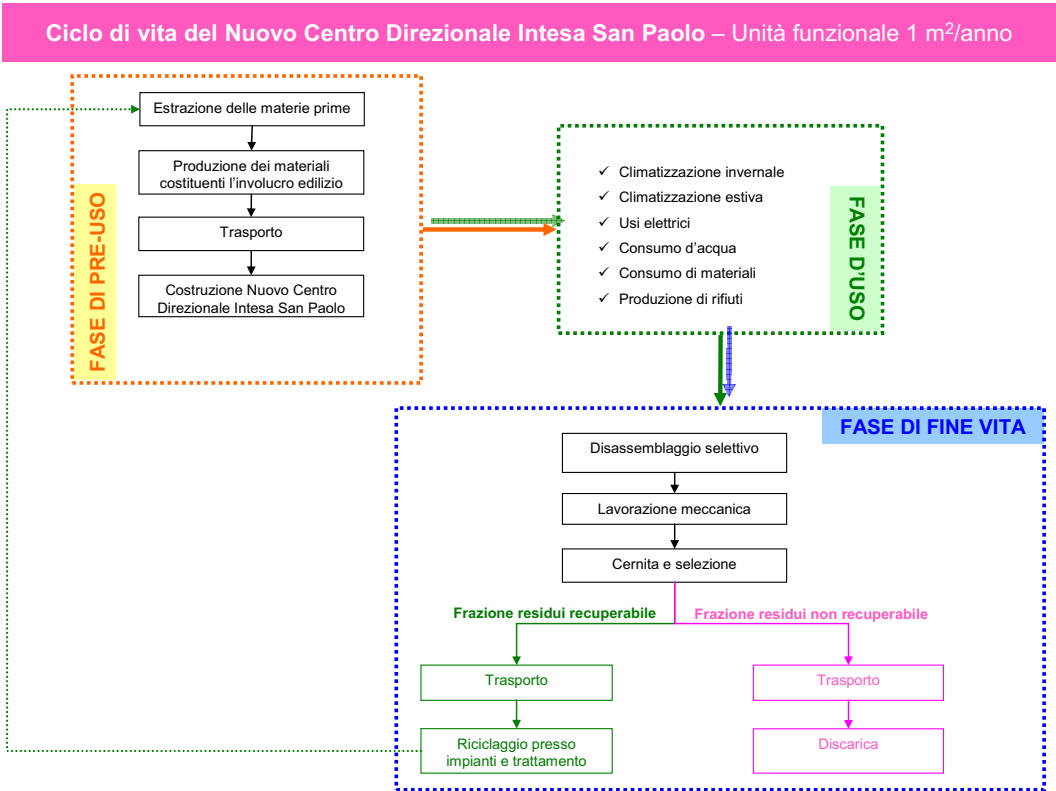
Ciclo di vita del Nuovo Centro Direzionale Intesa San Paolo – Unità funzionale 1 m$^2$/anno

FASE DI PRE-USO

Estrazione delle materie prime

Produzione dei materiali costituenti l'involucro edilizio

Trasporto

Costruzione Nuovo Centro Direzionale Intesa San Paolo

FASE D'USO

✓ Climatizzazione invernale
✓ Climatizzazione estiva
✓ Usi elettrici
✓ Consumo d'acqua
✓ Consumo di materiali
✓ Produzione di rifiuti

FASE DI FINE VITA

Disassemblaggio selettivo

Lavorazione meccanica

Cernita e selezione

Frazione residui recuperabile

Frazione residui non recuperabile

Trasporto

Trasporto

Riciclaggio presso impianti e trattamento

Discarica